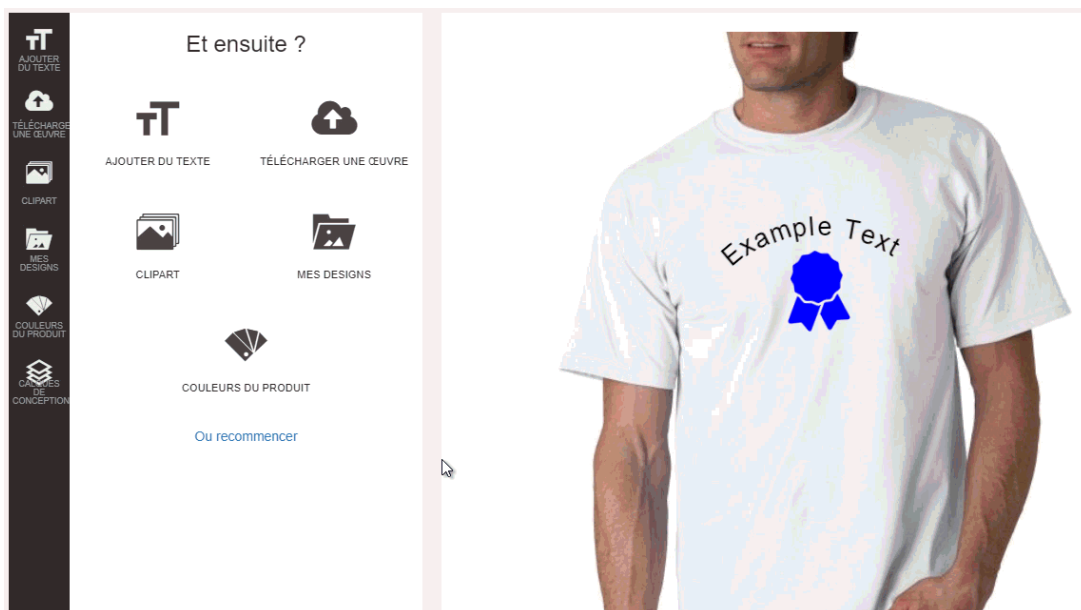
AJOUTER DU TEXTE
TÉLÉCHARGER UNE ŒUVRE
CLIPART
MES DESIGNS
COULEURS DU PRODUIT
CALQUES DE CONCEPTION

Et ensuite ?

AJOUTER DU TEXTE
TÉLÉCHARGER UNE ŒUVRE
CLIPART
MES DESIGNS
COULEURS DU PRODUIT

Ou recommencer

Example Text